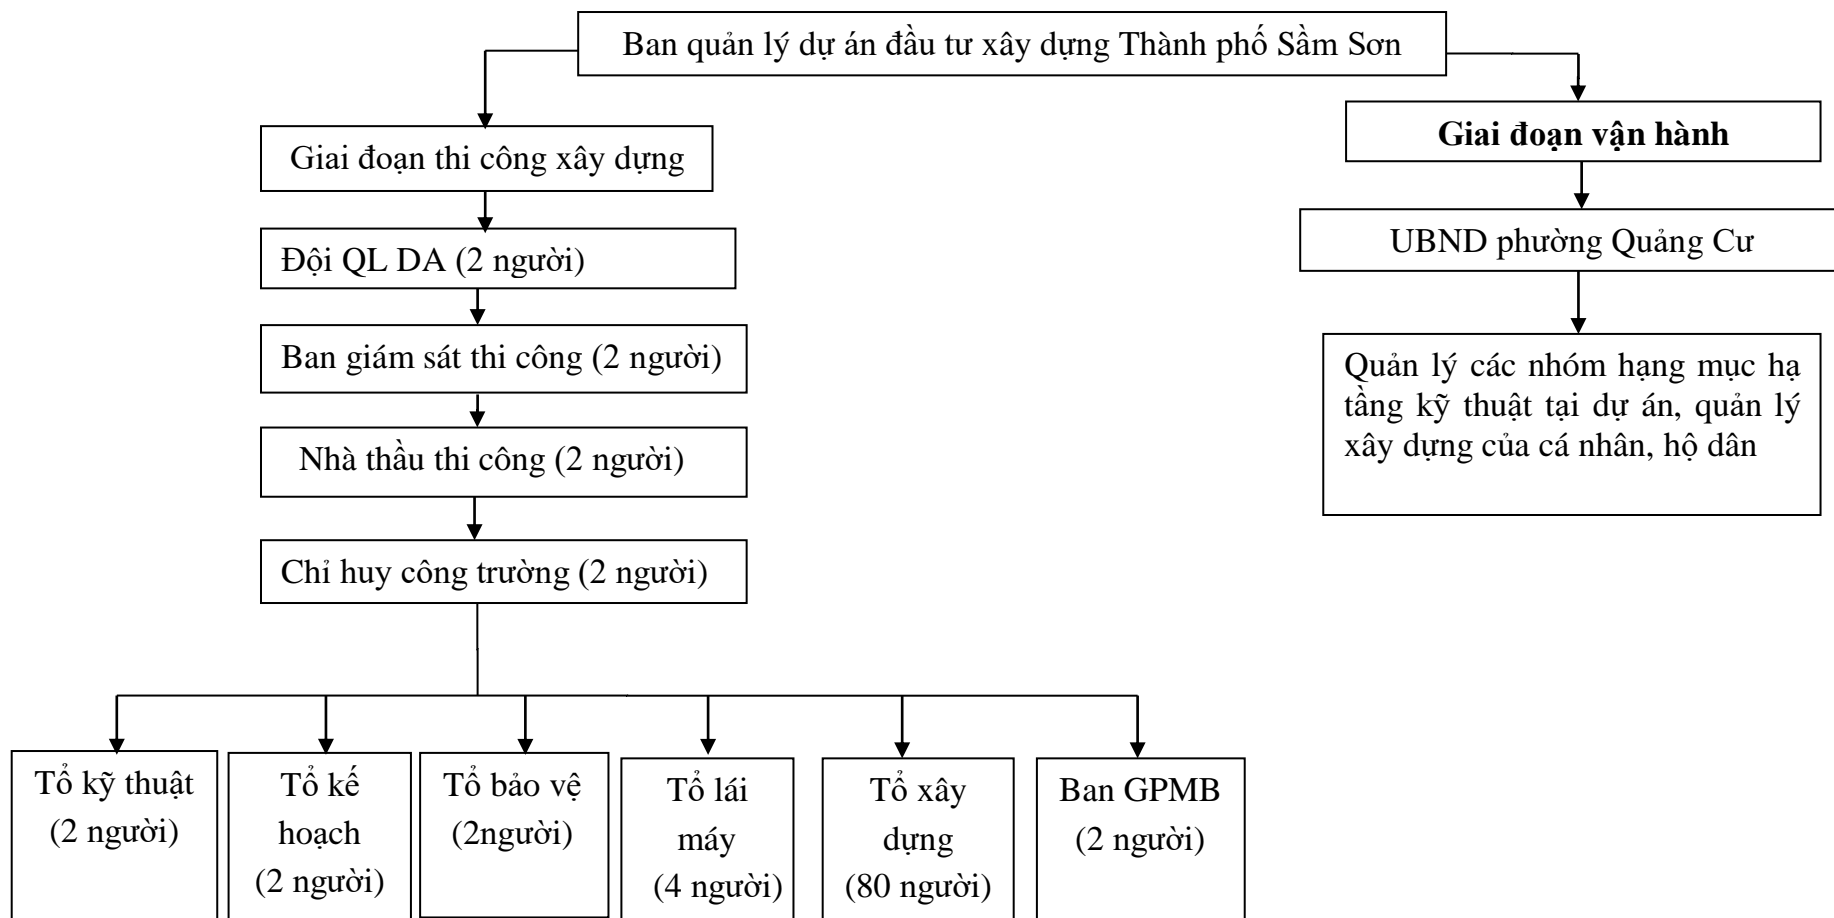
Ban quản lý dự án đầu tư xây dựng Thành phố Sầm Sơn

Giai đoạn thi công xây dựng

Đội QL DA (2 người)

Ban giám sát thi công (2 người)

Nhà thầu thi công (2 người)

Chỉ huy công trường (2 người)

Tổ kỹ thuật (2 người)

Tổ kế hoạch (2 người)

Tổ bảo vệ (2người)

Tổ lái máy (4 người)

Tổ xây dựng (80 người)

Ban GPMB (2 người)

Giai đoạn vận hành

UBND phường Quảng Cư

Quản lý các nhóm hạng mục hạ tầng kỹ thuật tại dự án, quản lý xây dựng của cá nhân, hộ dân